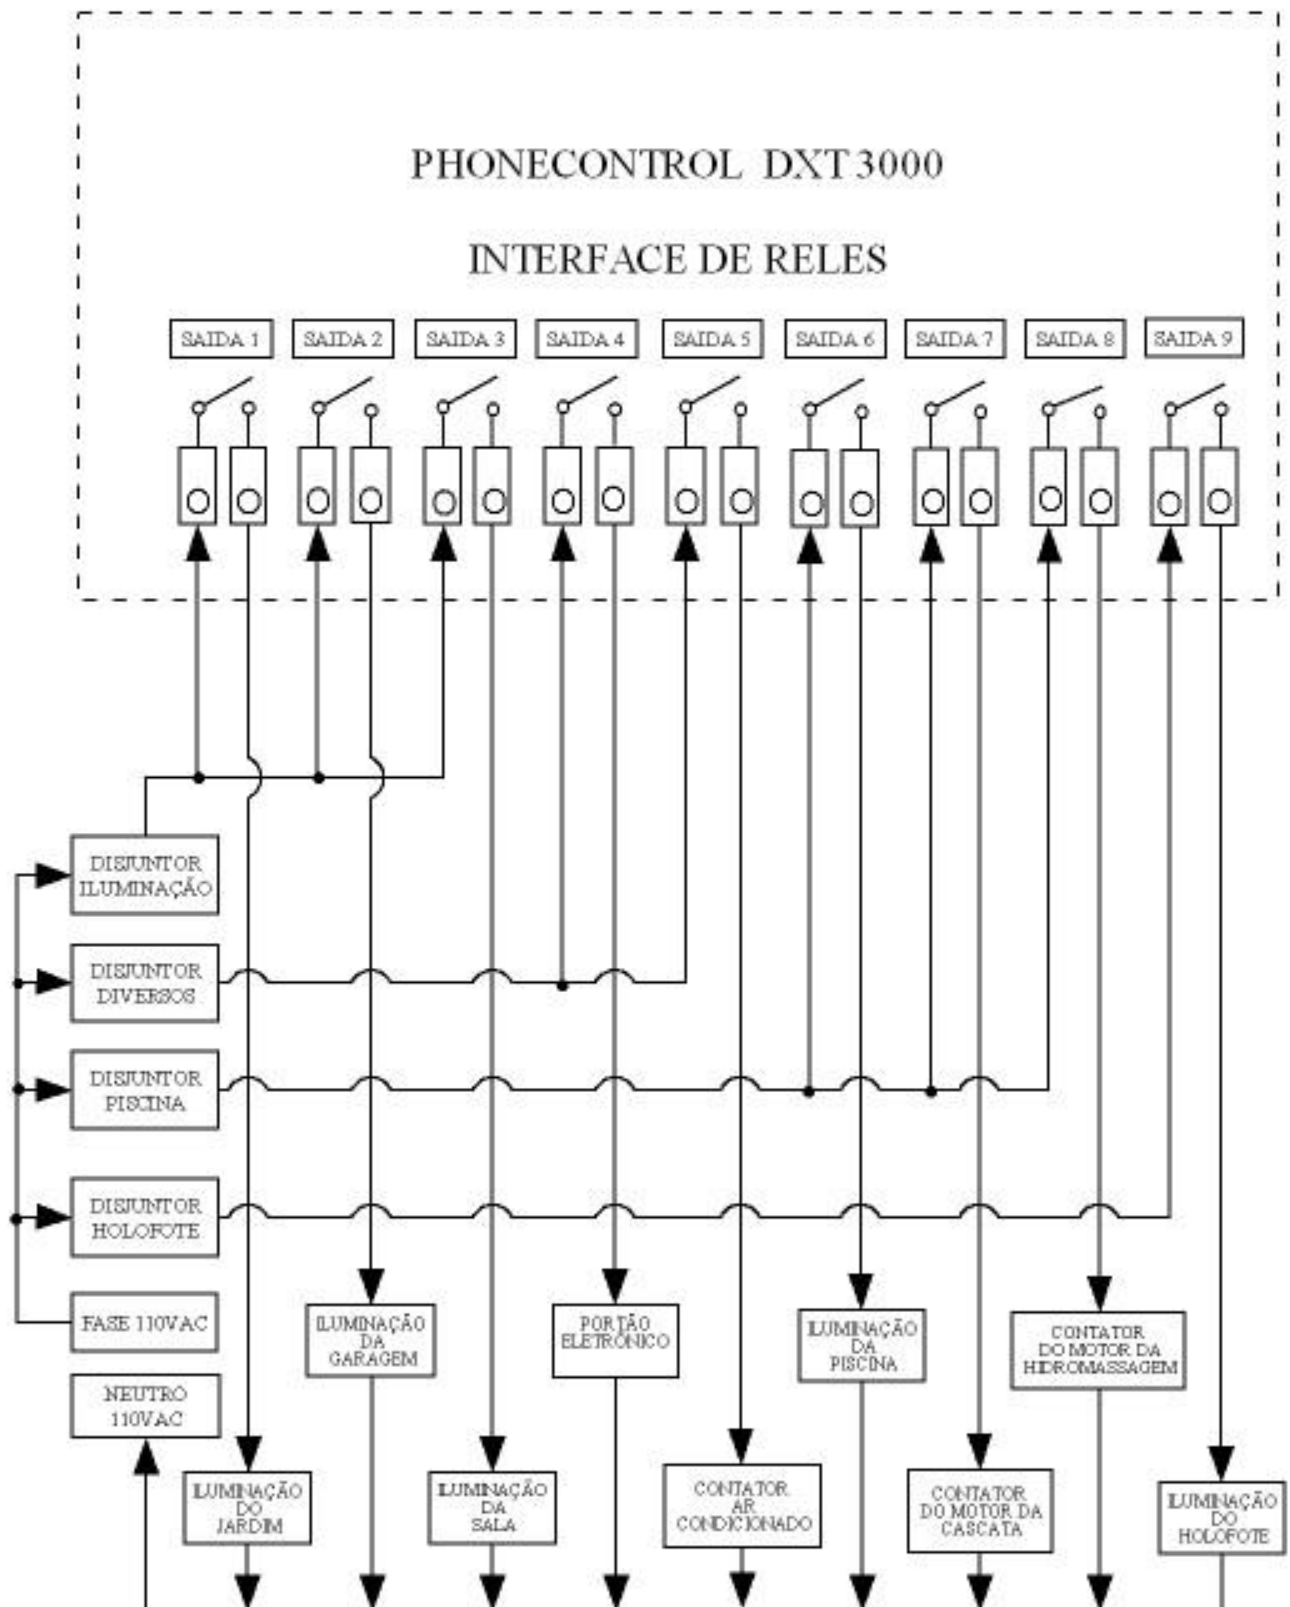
PHONECONTROL DXT 3000

INTERFACE DE RELES

SAIDA 1
SAIDA 2
SAIDA 3
SAIDA 4
SAIDA 5
SAIDA 6
SAIDA 7
SAIDA 8
SAIDA 9

DISJUNTOR ILUMINAÇÃO

DISJUNTOR DIVERSOS

DISJUNTOR PISCINA

DISJUNTOR HOLOFOTE

FASE 110VAC

NEUTRO 110VAC

ILUMINAÇÃO DA GARAGEM

PORTÃO ELETRÔNICO

ILUMINAÇÃO DA PISCINA

CONTATOR DO MOTOR DA HIDROMASSAGEM

ILUMINAÇÃO DO JARDIM

ILUMINAÇÃO DA SALA

CONTATOR AR CONDICIONADO

CONTATOR DO MOTOR DA CASCATA

ILUMINAÇÃO DO HOLOFOTE